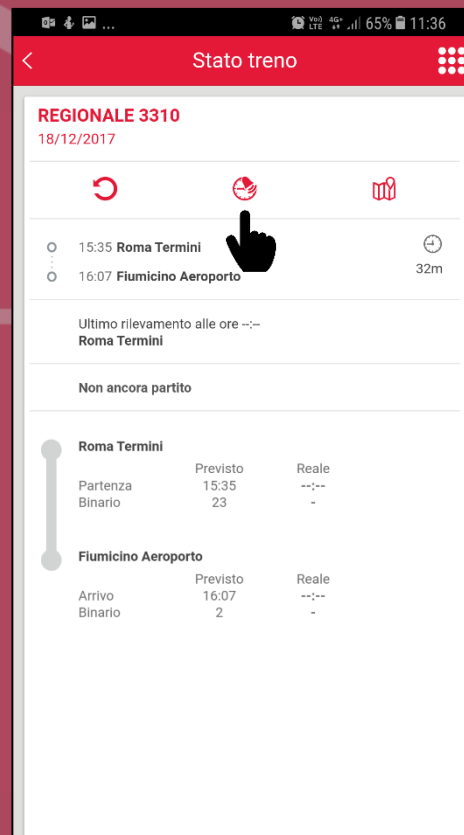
Vo) LTE 4G+ 65% 11:36

Stato treno

REGIONALE 3310
18/12/2017

15:35 Roma Termini
16:07 Fiumicino Aeroporto
32m

Ultimo rilevamento alle ore --:--
Roma Termini

Non ancora partito

Roma Termini

| | Previsto | Reale |
|---|---|---|
| Partenza | 15:35 | --:-- |
| Binario | 23 | - |

Fiumicino Aeroporto

| | Previsto | Reale |
|---|---|---|
| Arrivo | 16:07 | --:-- |
| Binario | 2 | - |